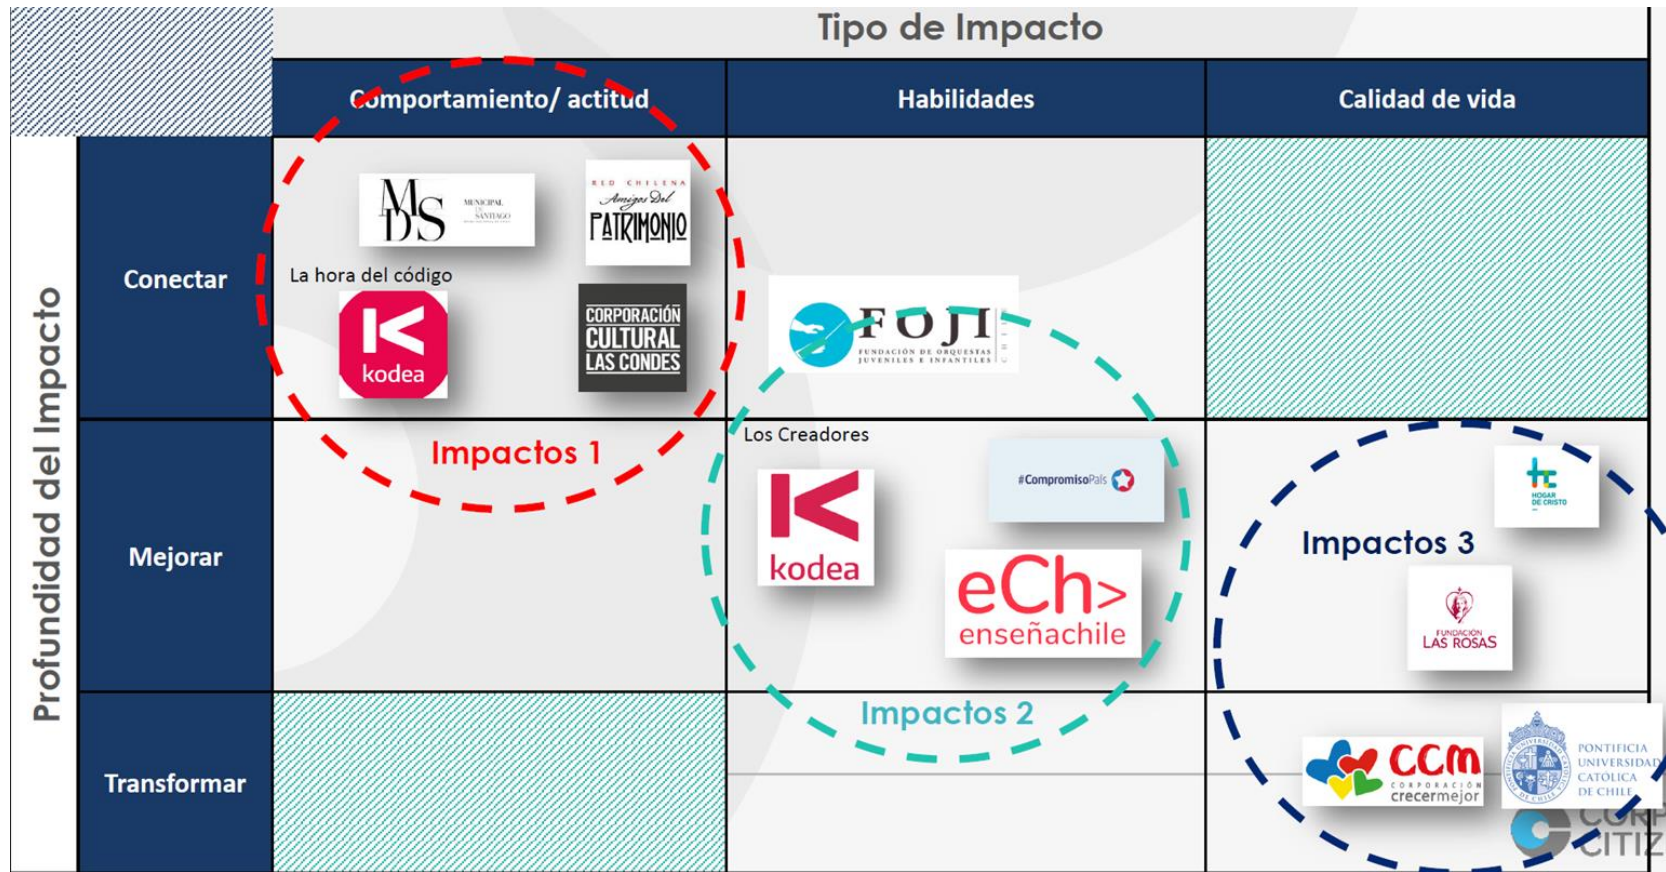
Tipo de Impacto

Profundidad del Impacto

| | Comportamiento/ actitud | Habilidades | Calidad de vida |
|---|---|---|---|
| Conectar | MDS MUNICIPAL DE SANTIAGO; RED CHILENA Amigos del PATRIMONIO; La hora del código; kodea; CORPORACIÓN CULTURAL LAS CONDES | FOJI FUNDACIÓN DE ORQUESTAS JUVENILES E INFANTILES | |
| Mejorar | Impactos 1 | Los Creadores; kodea; #CompromisoPaís; eCh> enseñachile | Impactos 3; hc HOGAR DE CRISTO; FUNDACIÓN LAS ROSAS |
| Transformar | | Impactos 2 | CCM CORPORACIÓN crecermejor; PONTIFICIA UNIVERSIDAD CATÓLICA DE CHILE; CORP CITIZ |